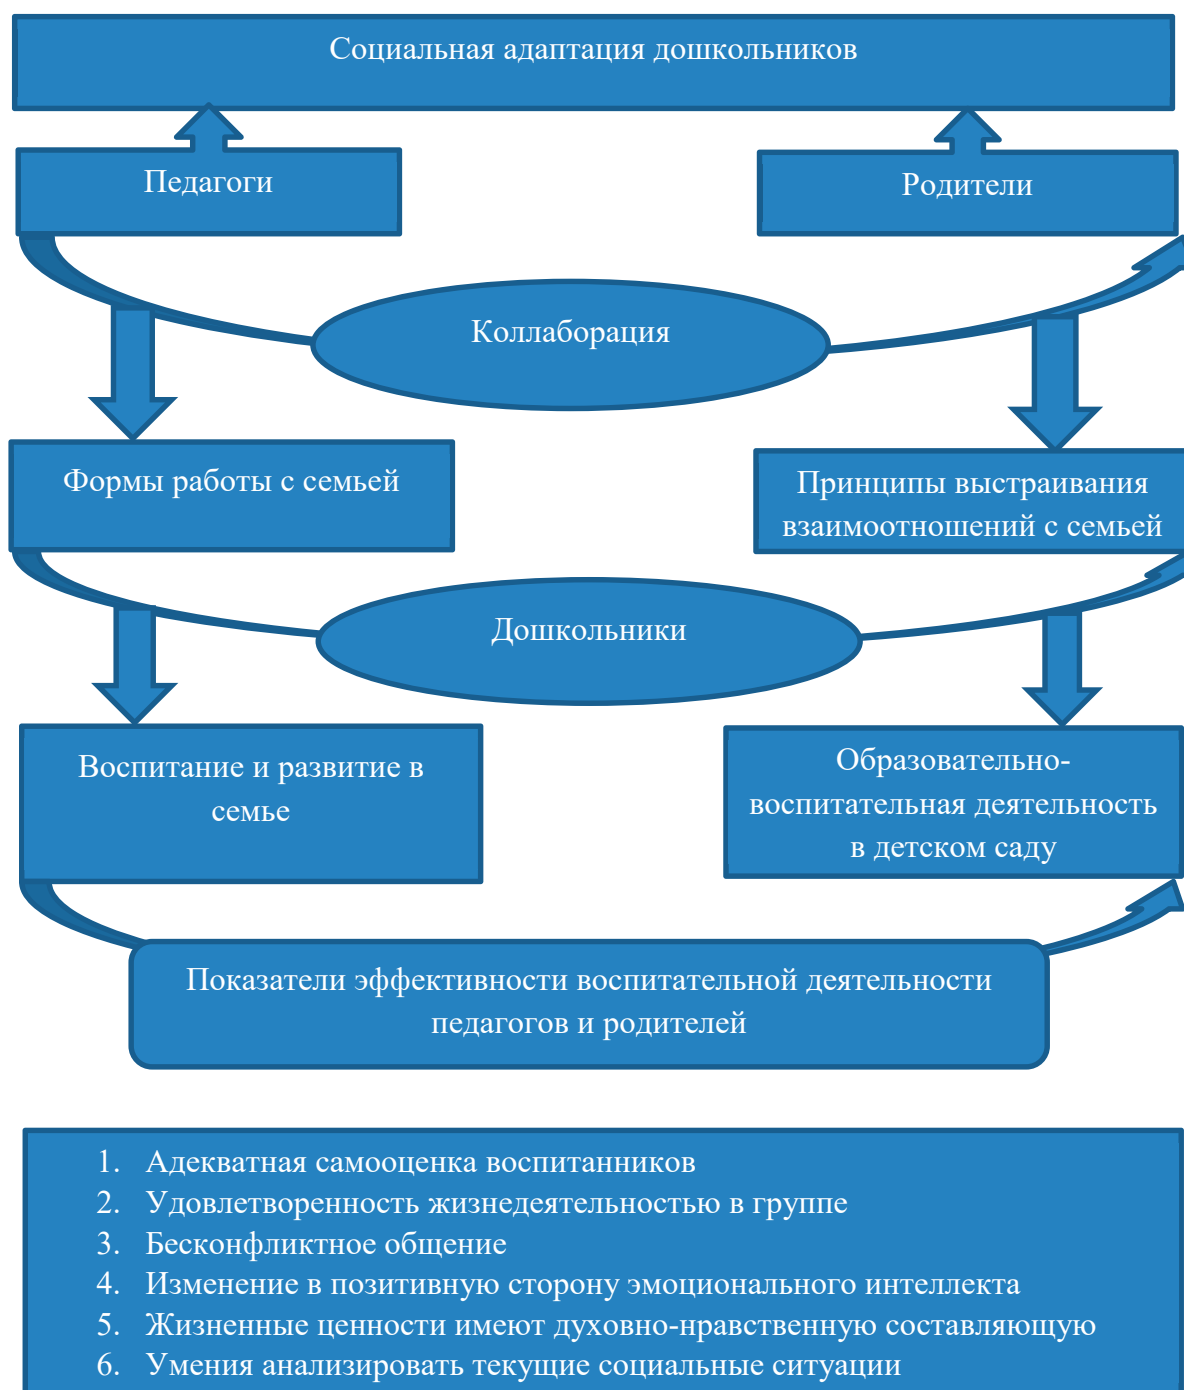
Социальная адаптация дошкольников

Педагоги

Родители

Коллаборация

Формы работы с семьей

Принципы выстраивания взаимоотношений с семьей

Дошкольники

Воспитание и развитие в семье

Образовательно-воспитательная деятельность в детском саду

Показатели эффективности воспитательной деятельности педагогов и родителей

1. Адекватная самооценка воспитанников
2. Удовлетворенность жизнедеятельностью в группе
3. Бесконфликтное общение
4. Изменение в позитивную сторону эмоционального интеллекта
5. Жизненные ценности имеют духовно-нравственную составляющую
6. Умения анализировать текущие социальные ситуации